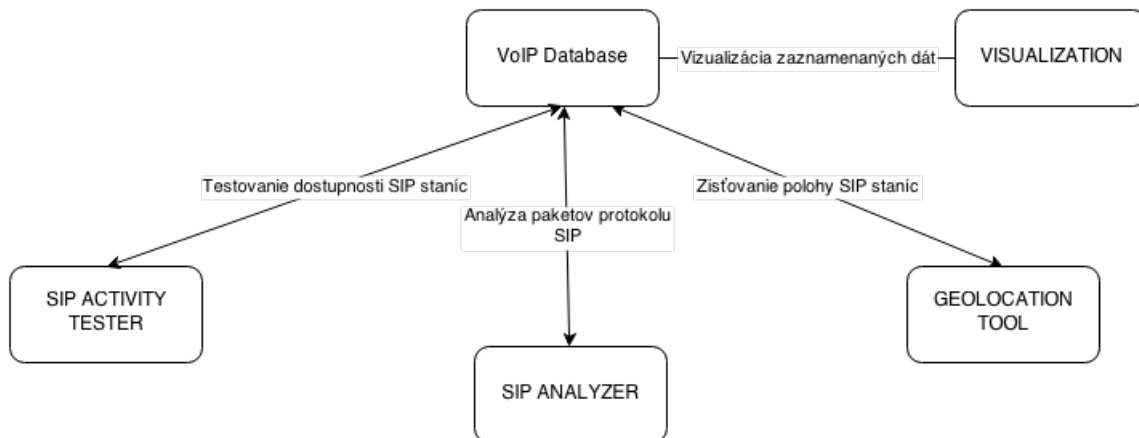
VoIP Database

Vizualizácia zaznamenaných dát

VISUALIZATION

Testovanie dostupnosti SIP staníc

Analýza paketov protokolu SIP

Zisťovanie polohy SIP staníc

SIP ACTIVITY TESTER

GEOLOCATION TOOL

SIP ANALYZER